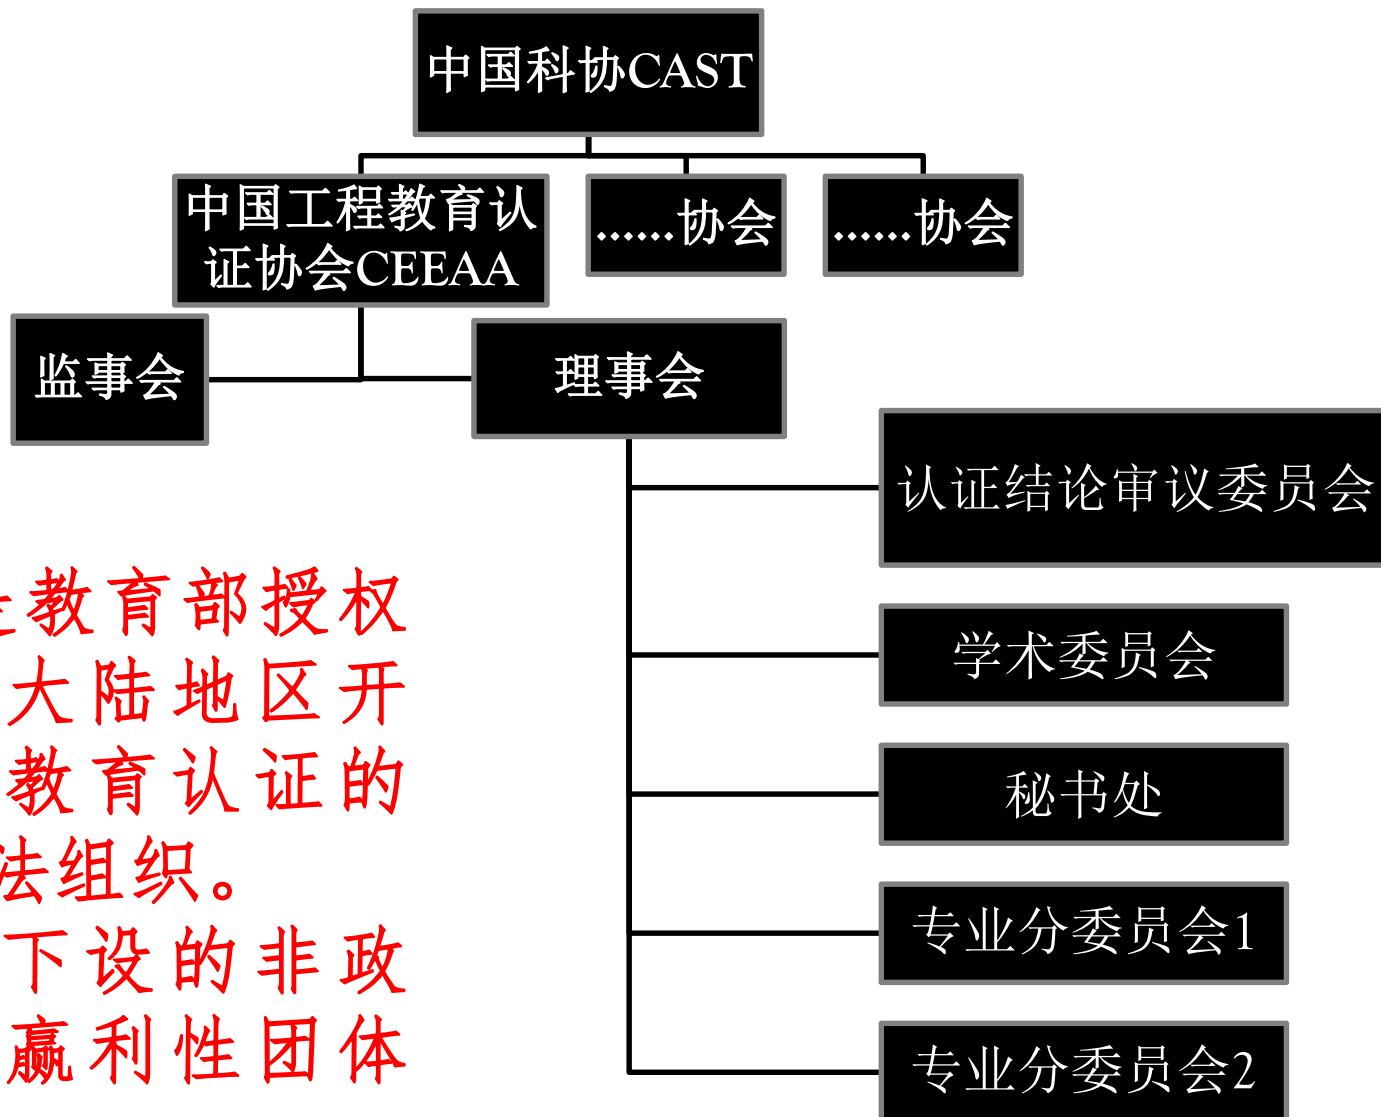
中国科协CAST

中国工程教育认证协会CEEAA

……协会

……协会

监事会

理事会

认证结论审议委员会

学术委员会

秘书处

专业分委员会1

专业分委员会2

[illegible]教育部授权
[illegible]大陆地区开
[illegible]教育认证的
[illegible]法组织。
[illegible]下设的非政
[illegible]赢利性团体